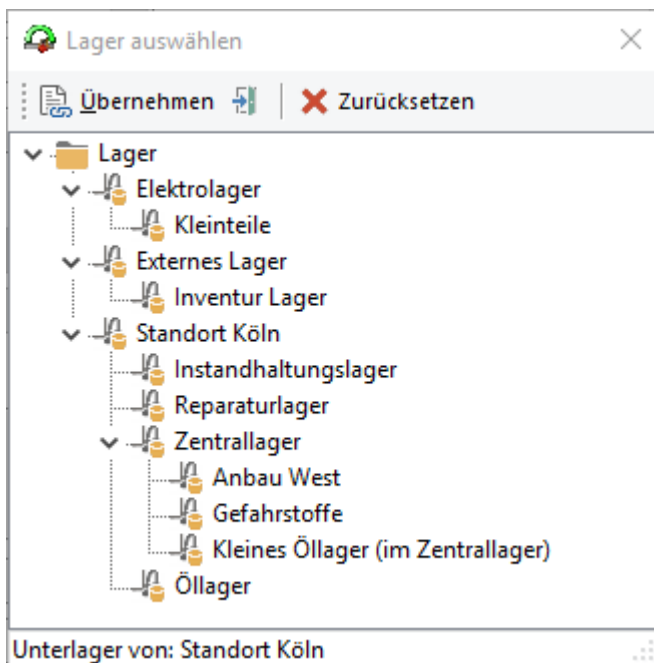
Lager auswählen

Übernehmen Zurücksetzen

Lager
Elektrolager
Kleinteile
Externes Lager
Inventur Lager
Standort Köln
Instandhaltungslager
Reparaturlager
Zentrallager
Anbau West
Gefahrstoffe
Kleines Öllager (im Zentrallager)
Öllager

Unterlager von: Standort Köln